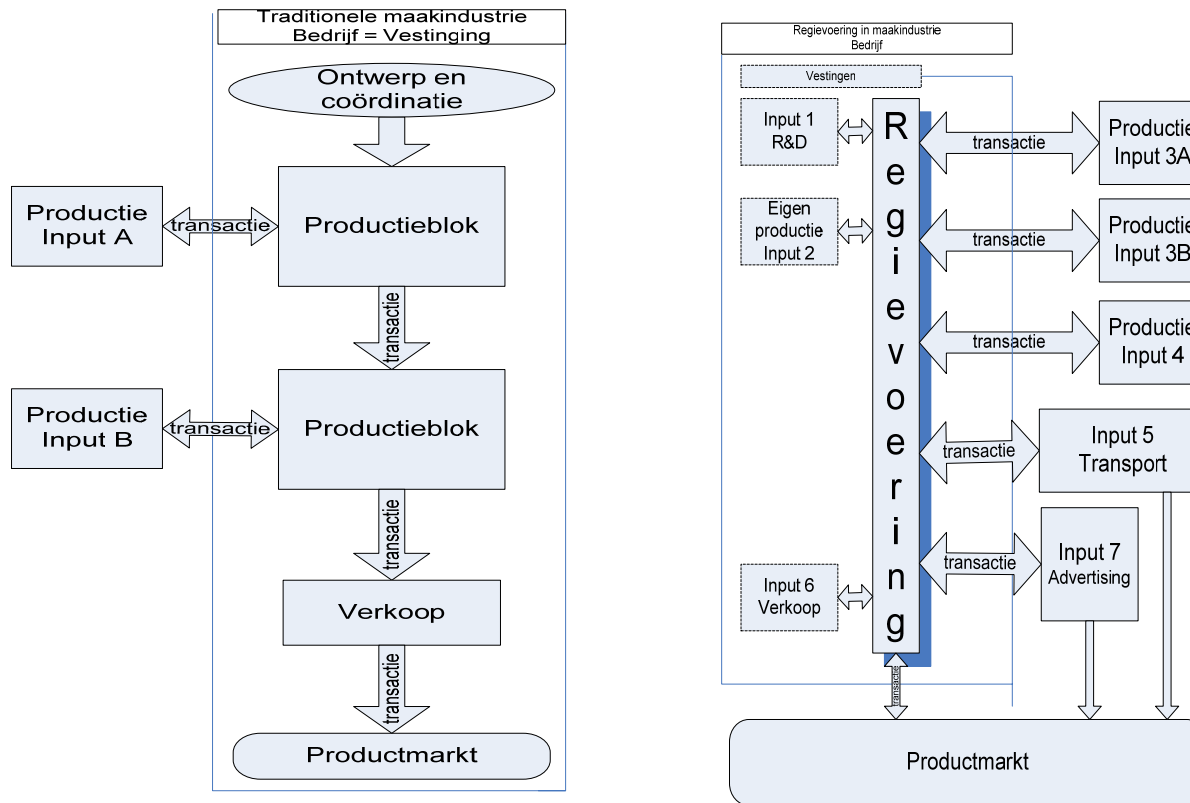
Traditionele maakindustrie
Bedrijf = Vestinging

Ontwerp en coördinatie

Productie Input A

transactie

Productieblok

transactie

Productie Input B

transactie

Productieblok

transactie

Verkoop

transactie

Productmarkt

Regievoering in maakindustrie
Bedrijf

Vestingen

Input 1
R&D

Eigen productie
Input 2

Input 6
Verkoop

Regievoering

transactie

Productie
Input 3A

transactie

Productie
Input 3B

transactie

Productie
Input 4

transactie

Input 5
Transport

transactie

Input 7
Advertising

transactie

Productmarkt